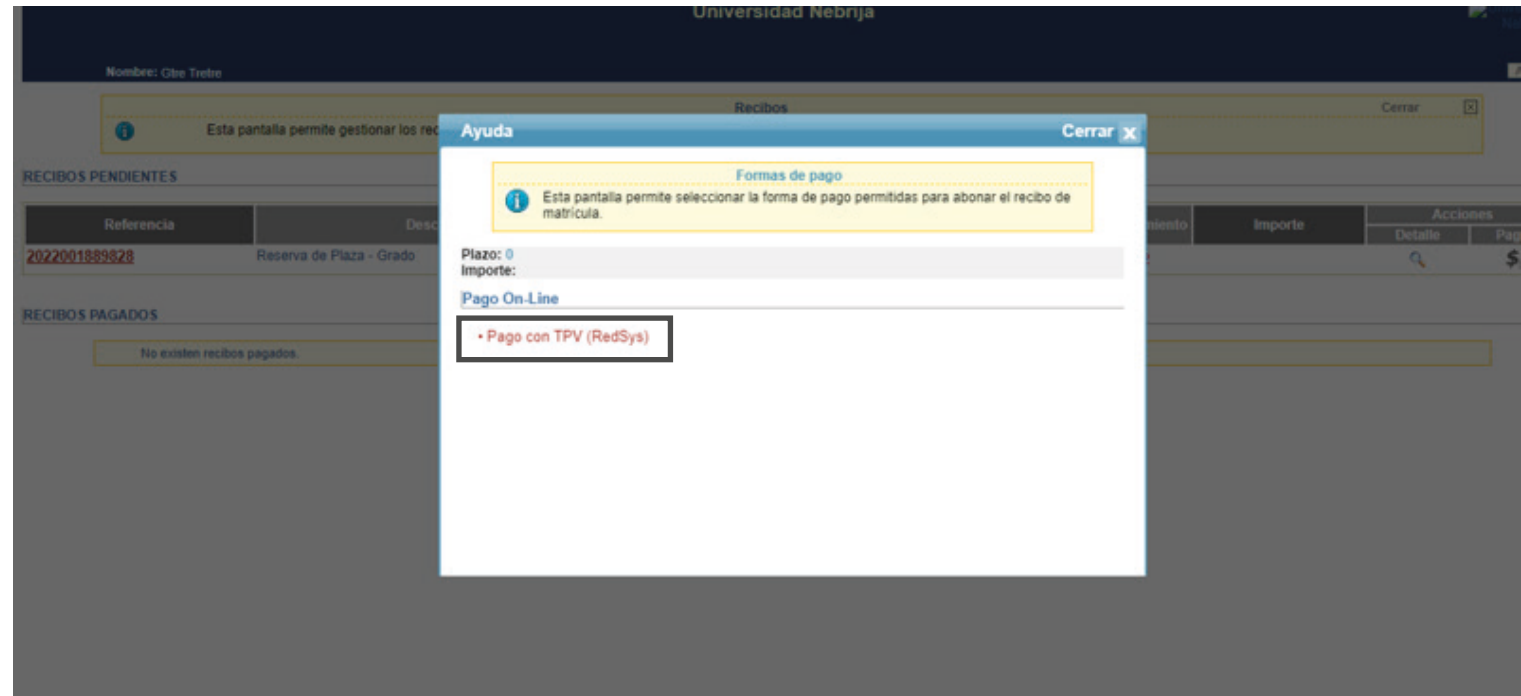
Universidad Nebrija

Nombre: Gtre Tretre

Recibos
Cerrar

Esta pantalla permite gestionar los rec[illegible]

RECIBOS PENDIENTES

| Referencia | Desc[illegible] | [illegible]miento | Importe | Acciones Detalle | Pag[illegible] |
|---|---|---|---|---|---|
| 2022001889828 | Reserva de Plaza - Grado | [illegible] | | | $ |

RECIBOS PAGADOS

No existen recibos pagados.

Ayuda
Cerrar

Formas de pago
Esta pantalla permite seleccionar la forma de pago permitidas para abonar el recibo de matrícula.

Plazo: 0
Importe:

Pago On-Line

• Pago con TPV (RedSys)